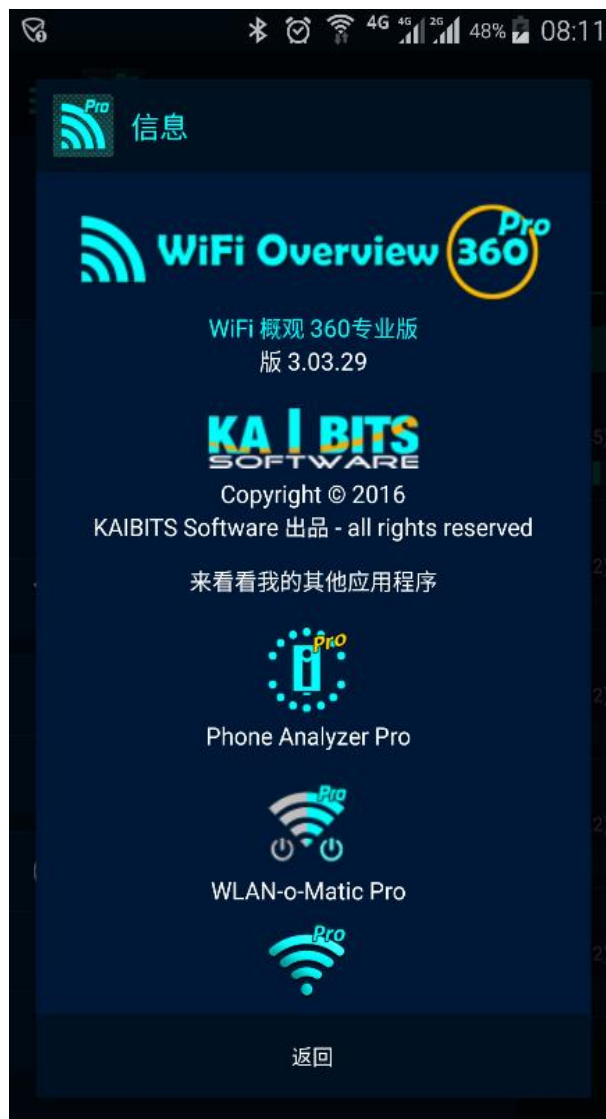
4G 4G 2G 48% 08:11

Pro
信息

WiFi Overview 360 Pro

WiFi 概观 360专业版
版 3.03.29

KA I BITS
SOFTWARE
Copyright © 2016
KAIBITS Software 出品 - all rights reserved

来看看我的其他应用程序

Pro
Phone Analyzer Pro

Pro
WLAN-o-Matic Pro

Pro

返回